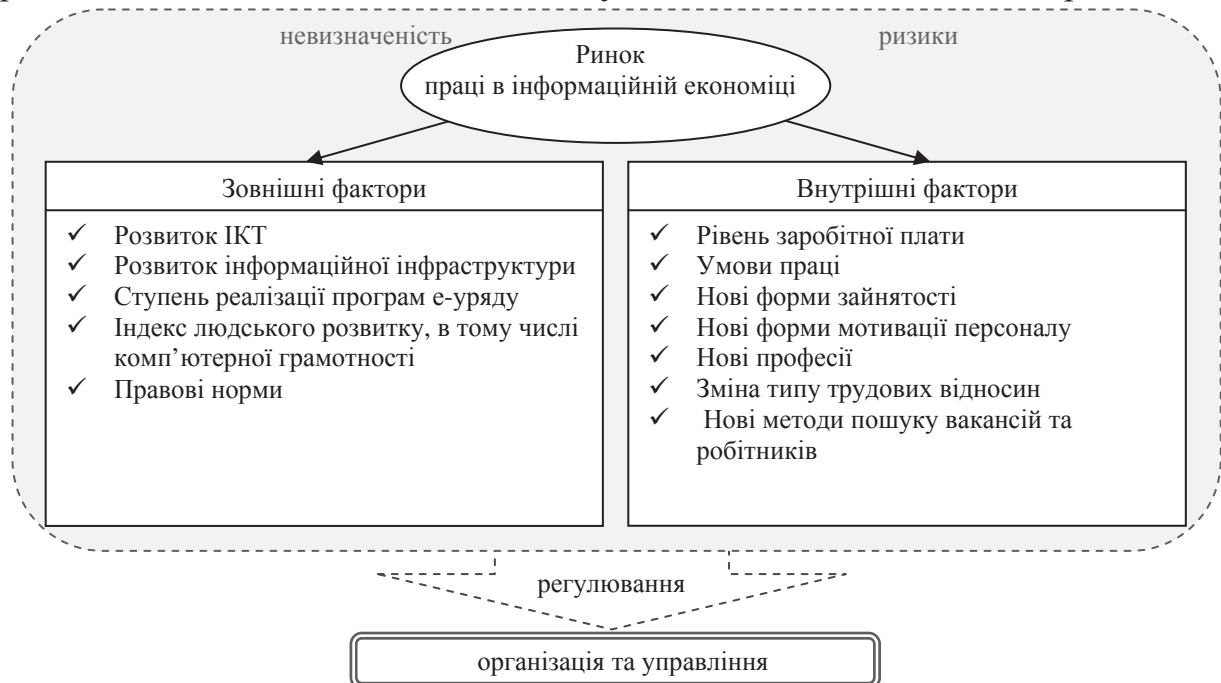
невизначеність

Ринок праці в інформаційній економіці

ризики

Зовнішні фактори

✓ Розвиток ІКТ
✓ Розвиток інформаційної інфраструктури
✓ Ступень реалізації програм е-уряду
✓ Індекс людського розвитку, в тому числі комп'ютерної грамотності
✓ Правові норми

Внутрішні фактори

✓ Рівень заробітної плати
✓ Умови праці
✓ Нові форми зайнятості
✓ Нові форми мотивації персоналу
✓ Нові професії
✓ Зміна типу трудових відносин
✓ Нові методи пошуку вакансій та робітників

регулювання

організація та управління